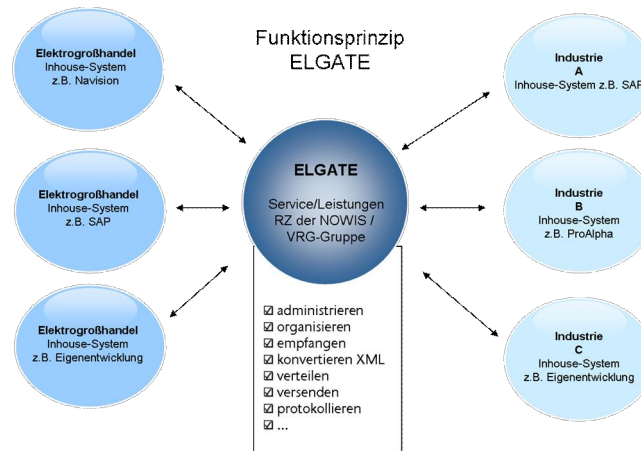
Funktionsprinzip
ELGATE

Elektrogroßhandel
Inhouse-System
z.B. Navision

Elektrogroßhandel
Inhouse-System
z.B. SAP

Elektrogroßhandel
Inhouse-System
z.B. Eigenentwicklung

ELGATE
Service/Leistungen
RZ der NOWIS /
VRG-Gruppe

☑ administrieren
☑ organisieren
☑ empfangen
☑ konvertieren XML
☑ verteilen
☑ versenden
☑ protokollieren
☑ ...

Industrie
A
Inhouse-System z.B. SAP

Industrie
B
Inhouse-System
z.B. ProAlpha

Industrie
C
Inhouse-System
z.B. Eigenentwicklung